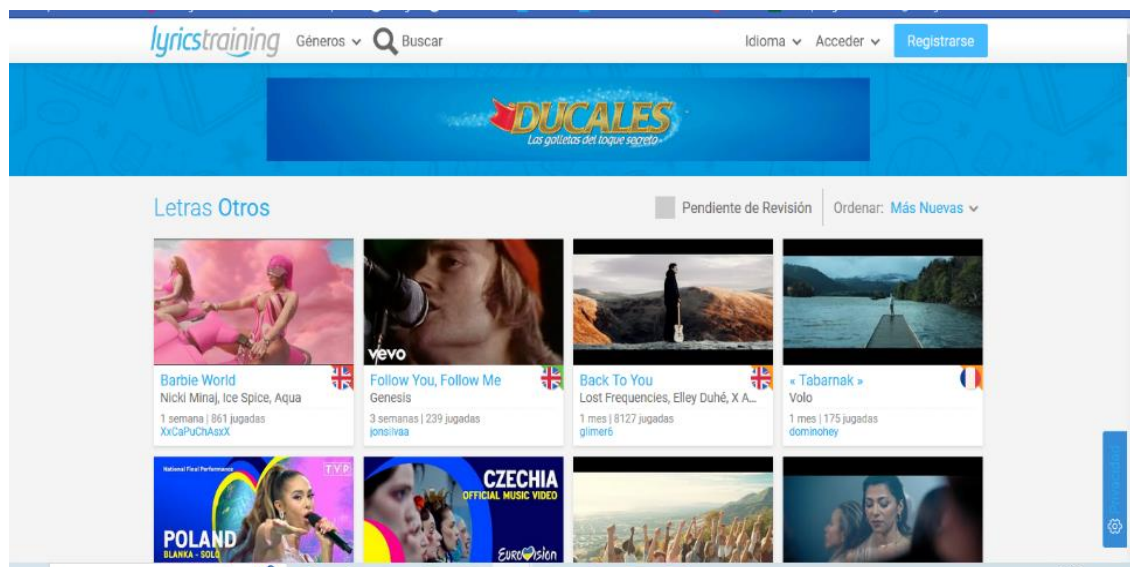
lyricstraining Géneros Buscar Idioma Acceder Registrarse

DUCALES
Las galletas del toque secreto

Letras Otros

Pendiente de Revisión Ordenar: Más Nuevas

Barbie World
Nicki Minaj, Ice Spice, Aqua
1 semana | 861 jugadas
XxCaPuChAsxX

vevo
Follow You, Follow Me
Genesis
3 semanas | 239 jugadas
jonsilvaa

Back To You
Lost Frequencies, Elley Duhé, X A...
1 mes | 8127 jugadas
glimer6

« Tabarnak »
Volo
1 mes | 175 jugadas
dominohey

National Final Performance
TVP
POLAND
BLANKA - SOLO

CZECHIA
OFFICIAL MUSIC VIDEO
Eurovision